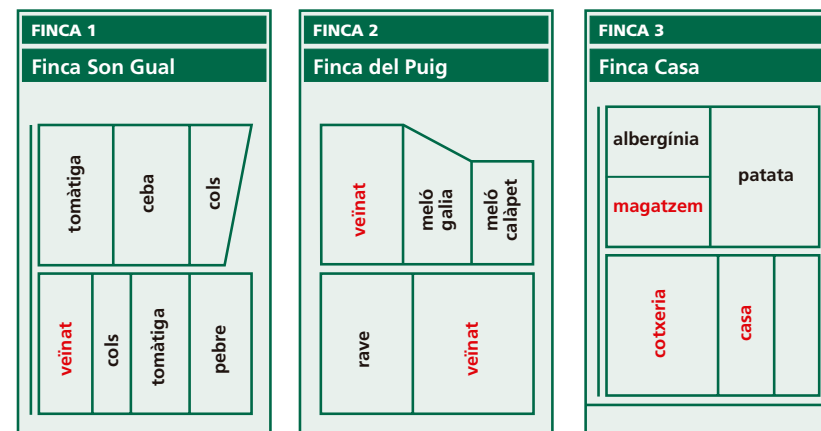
FINCA 1
Finca Son Gual

tomàtiga
ceba
cols

veïnat
cols
tomàtiga
pebre

FINCA 2
Finca del Puig

veïnat
meló galia
meló calàpet

rave
veïnat

FINCA 3
Finca Casa

albergínia
patata
magatzem

cotxeria
casa